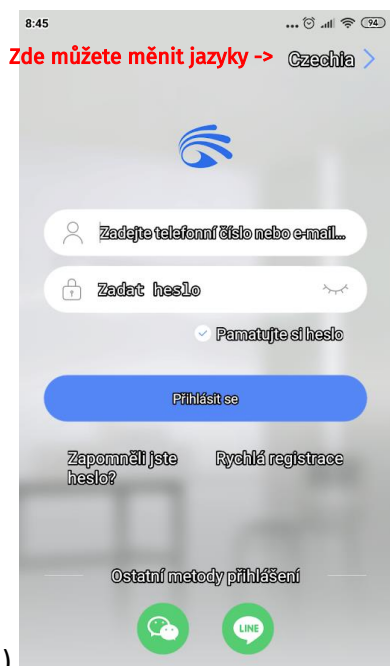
8:45

94

Zde můžete měnit jazyky -> Czechia

Zadejte telefonní číslo nebo e-mail...

Zadat heslo

Pamatujte si heslo

Přihlásit se

Zapomněli jste heslo?

Rychlá registrace

Ostatní metody přihlášení

LINE